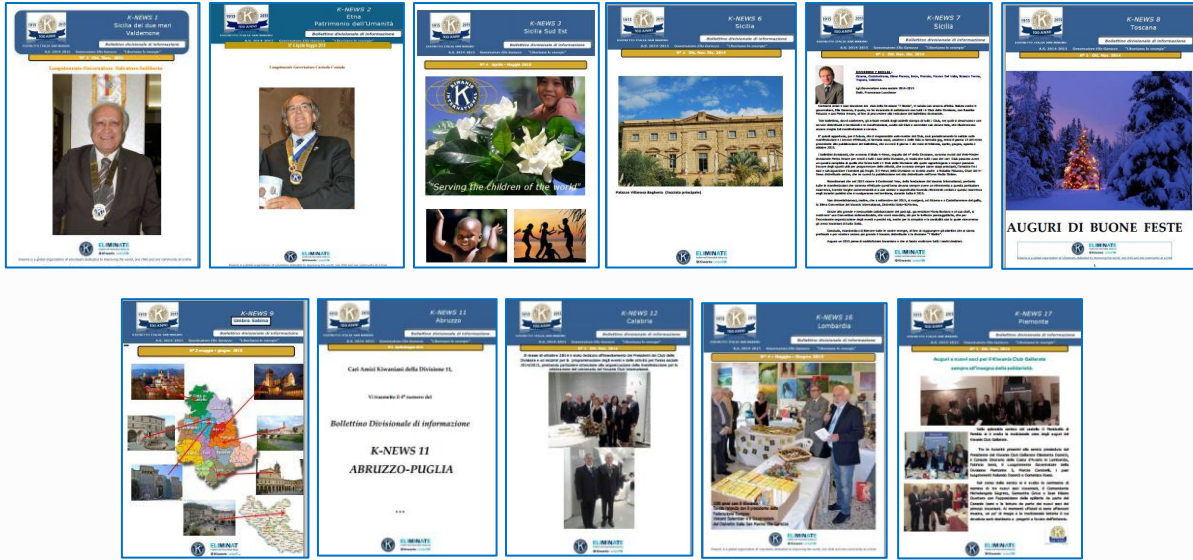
K-NEWS 1
Sicilia dei due mari
Valdemone

Bollettino divisionale di informazione

K-NEWS 2
Etna
Patrimonio dell'Umanità

Bollettino divisionale di informazione

K-NEWS 3
Sicilia Sud Est

Bollettino divisionale di informazione

"Serving the children of the world"

K-NEWS 6
Sicilia

Bollettino divisionale di informazione

Palazzo Villarosa Bagheria

K-NEWS 7
Sicilia

Bollettino divisionale di informazione

K-NEWS 8
Toscana

Bollettino divisionale di informazione

AUGURI DI BUONE FESTE

K-NEWS 9
Umbria Sabina

Bollettino divisionale di informazione

K-NEWS 11
Abruzzo

Bollettino divisionale di informazione

Cari Amici Kiwaniani della Divisione 11,

Vi trasmetto il 4° numero del

Bollettino Divisionale di informazione

K-NEWS 11
ABRUZZO-PUGLIA

...

K-NEWS 12
Calabria

Bollettino divisionale di informazione

K-NEWS 16
Lombardia

Bollettino divisionale di informazione

K-NEWS 17
Piemonte

Bollettino divisionale di informazione

Auguri e nuovi soci per il Kiwanis Club Gallarate
sempre all'insegna della solidarietà.

ELIMINATE